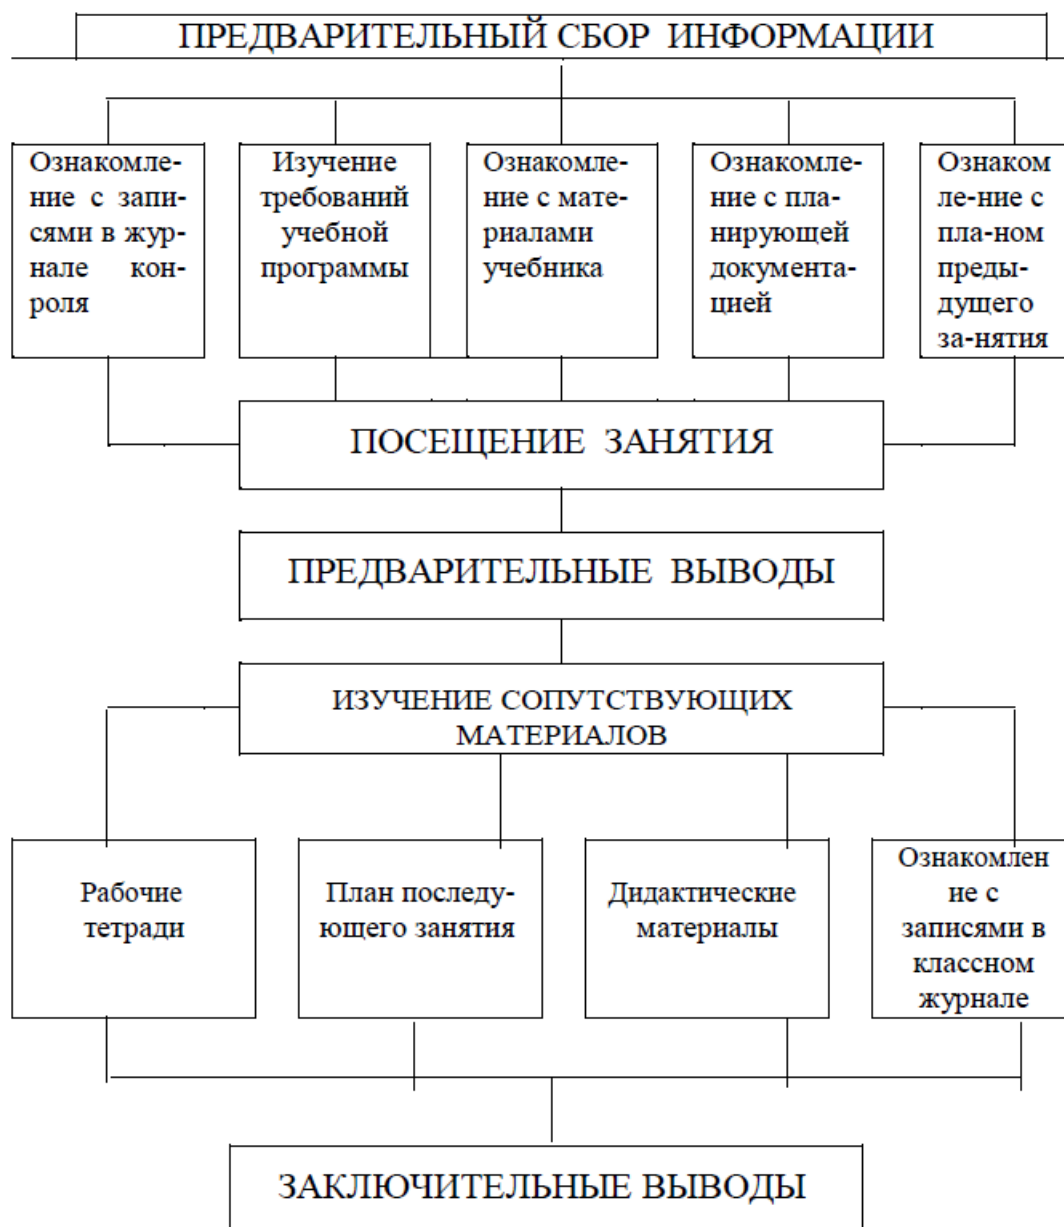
ПРЕДВАРИТЕЛЬНЫЙ СБОР ИНФОРМАЦИИ

Ознакомление с записями в журнале контроля

Изучение требований учебной программы

Ознакомление с материалами учебника

Ознакомление с планирующей документацией

Ознакомление с пла-ном предыдущего за-нятия

ПОСЕЩЕНИЕ ЗАНЯТИЯ

ПРЕДВАРИТЕЛЬНЫЕ ВЫВОДЫ

ИЗУЧЕНИЕ СОПУТСТВУЮЩИХ МАТЕРИАЛОВ

Рабочие тетради

План последующего занятия

Дидактические материалы

Ознакомлен ие с записями в классном журнале

ЗАКЛЮЧИТЕЛЬНЫЕ ВЫВОДЫ